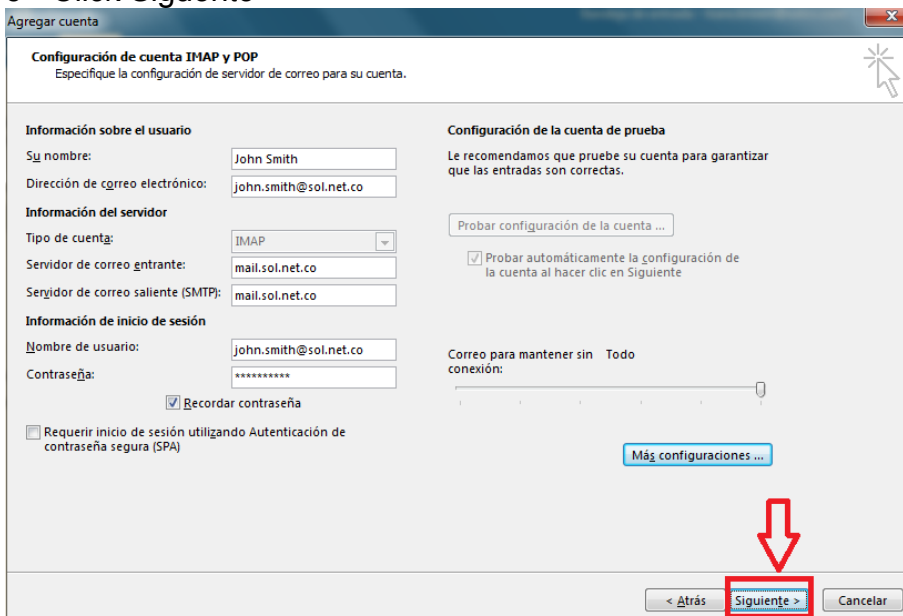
Agregar cuenta

Configuración de cuenta IMAP y POP
Especifique la configuración de servidor de correo para su cuenta.

Información sobre el usuario
Su nombre: John Smith
Dirección de correo electrónico: john.smith@sol.net.co
Información del servidor
Tipo de cuenta: IMAP
Servidor de correo entrante: mail.sol.net.co
Servidor de correo saliente (SMTP): mail.sol.net.co
Información de inicio de sesión
Nombre de usuario: john.smith@sol.net.co
Contraseña: **********
Recordar contraseña
Requerir inicio de sesión utilizando Autenticación de contraseña segura (SPA)

Configuración de la cuenta de prueba
Le recomendamos que pruebe su cuenta para garantizar que las entradas son correctas.

Probar configuración de la cuenta ...

Probar automáticamente la configuración de la cuenta al hacer clic en Siguiente

Correo para mantener sin conexión: Todo

Más configuraciones ...

< Atrás Siguiente > Cancelar